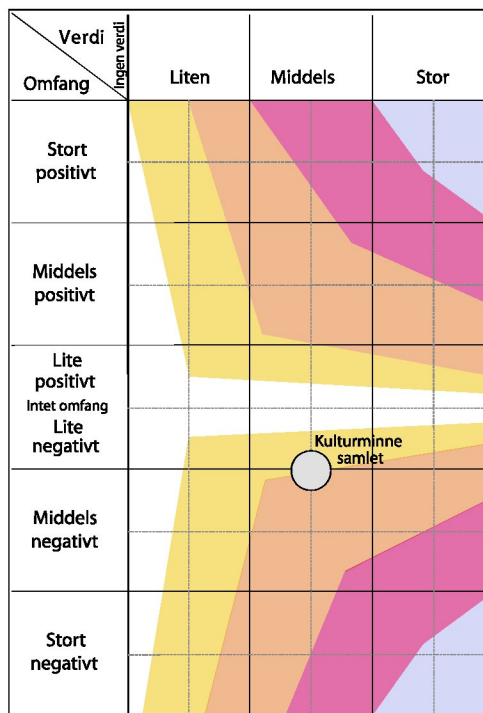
| Verdi / Omfang | Ingen verdi | Liten | Middels | Stor |
|---|---|---|---|---|
| Stort positivt | | | | |
| Middels positivt | | | | |
| Lite positivt | | | | |
| Intet omfang | | | | |
| Lite negativt | | | | |
| Middels negativt | | | | |
| Stort negativt | | | | |

Kulturminne samlet